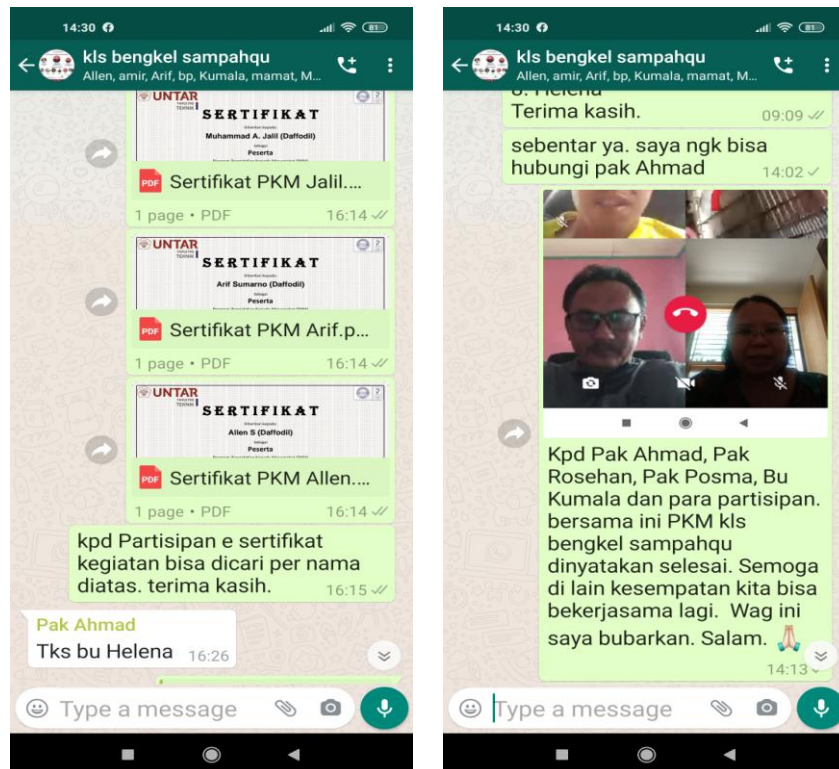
14:30

kls bengkel sampahqu
Allen, amir, Arif, bp, Kumala, mamat, M...

UNTAR
SERTIFIKAT
Muhammad A. Jalil (Daffodil)
Peserta

PDF Sertifikat PKM Jalil....
1 page • PDF 16:14

UNTAR
SERTIFIKAT
Arif Sumarno (Daffodil)
Peserta

PDF Sertifikat PKM Arif.p...
1 page • PDF 16:14

UNTAR
SERTIFIKAT
Allen S (Daffodil)
Peserta

PDF Sertifikat PKM Allen....
1 page • PDF 16:14

kpd Partisipan e sertifikat kegiatan bisa dicari per nama diatas. terima kasih. 16:15

Pak Ahmad
Tks bu Helena 16:26

Type a message

14:30

kls bengkel sampahqu
Allen, amir, Arif, bp, Kumala, mamat, M...

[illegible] Helena
Terima kasih. 09:09

sebentar ya. saya ngk bisa hubungi pak Ahmad 14:02

Kpd Pak Ahmad, Pak Rosehan, Pak Posma, Bu Kumala dan para partisipan. bersama ini PKM kls bengkel sampahqu dinyatakan selesai. Semoga di lain kesempatan kita bisa bekerjasama lagi. Wag ini saya bubarkan. Salam. 🙏 14:13

Type a message